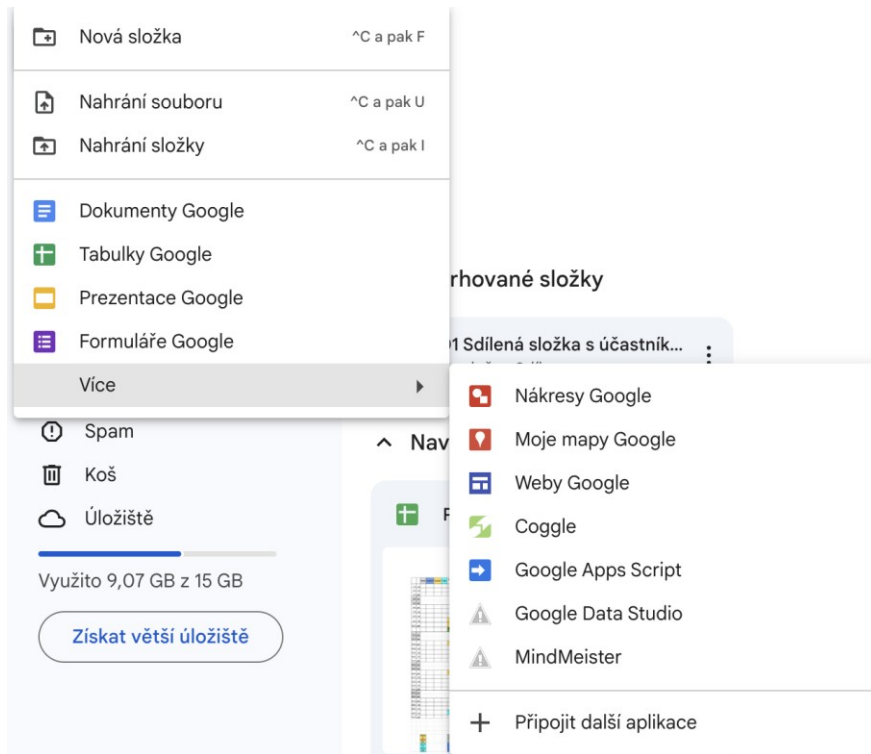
Nová složka ^C a pak F

Nahrání souboru ^C a pak U

Nahrání složky ^C a pak I

Dokumenty Google

Tabulky Google

Prezentace Google

Formuláře Google

Více

rhované složky

1 Sdílená složka s účastník...

Spam

Koš

Úložiště

Využito 9,07 GB z 15 GB

Získat větší úložiště

Nav

F

Nákresy Google

Moje mapy Google

Weby Google

Coggle

Google Apps Script

Google Data Studio

MindMeister

Připojit další aplikace